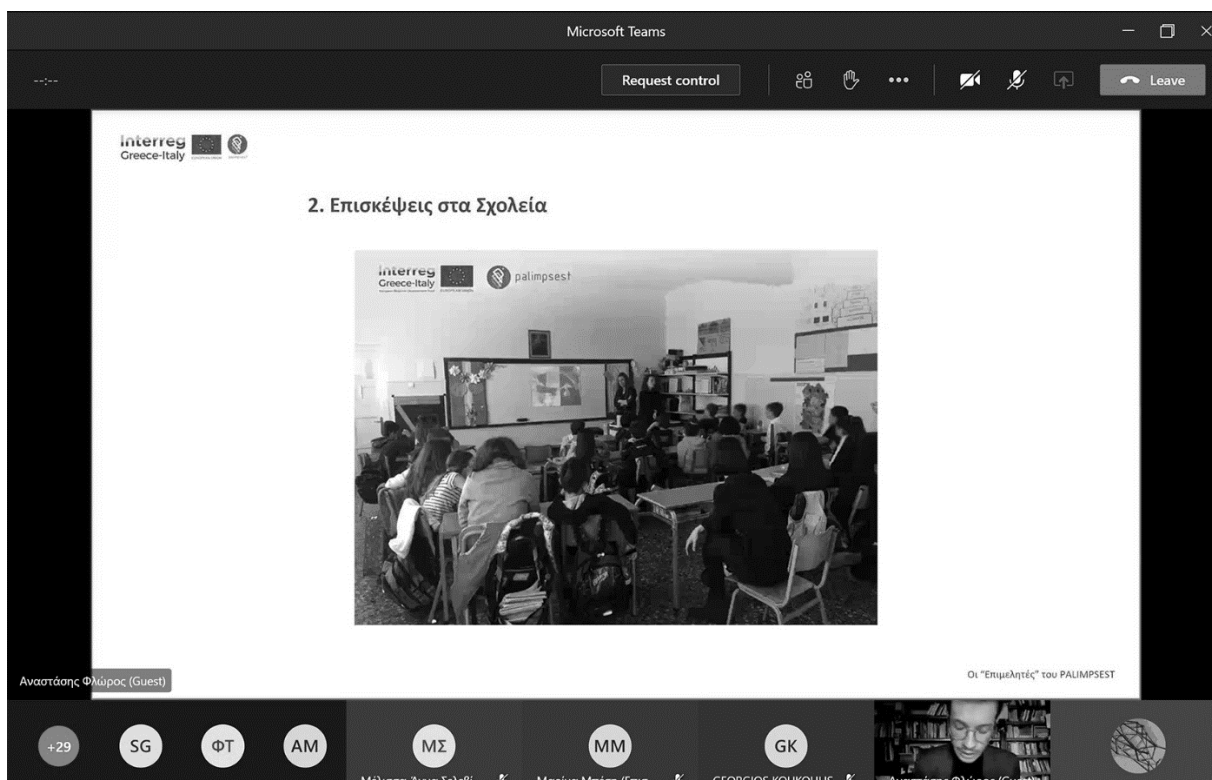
Microsoft Teams

--:--

Request control

Leave

Interreg Greece-Italy

2. Επισκέψεις στα Σχολεία

Interreg Greece-Italy palimpsest

Αναστάσης Φλώρος (Guest)

Οι "Επιμελητές" του PALIMPSEST

+29 SG ΦΤ AM ΜΣ MM GK

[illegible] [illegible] GEORGIOS KOUKOULIS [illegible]